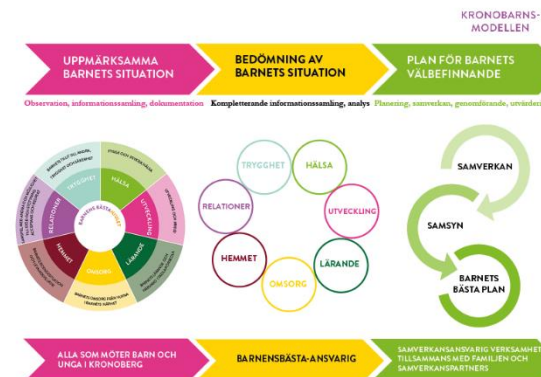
KRONOBARNS-MODELLEN

UPPMÄRKSAMMA BARNETS SITUATION

BEDÖMNING AV BARNETS SITUATION

PLAN FÖR BARNETS VÄLBEFINNANDE

Observation, informationssamling, dokumentation

Kompletterande informationssamling, analys

Planering, samverkan, genomförande, utvärdering

TRYGGHET
HÄLSA
RELATIONER
UTVECKLING
HEMMET
LÄRANDE
OMSORG

SAMVERKAN
SAMSYN
BARNETS BÄSTA PLAN

TRYGGHET
HÄLSA
UTVECKLING
LÄRANDE
OMSORG
HEMMET
RELATIONER
BARNETS BÄSTA

ALLA SOM MÖTER BARN OCH UNGA I KRONOBERG

BARNENSBÄSTA-ANSVARIG

SAMVERKANSANSVARIG VERKSAMHET TILLSAMMANS MED FAMILJEN OCH SAMVERKANSPARTNERS